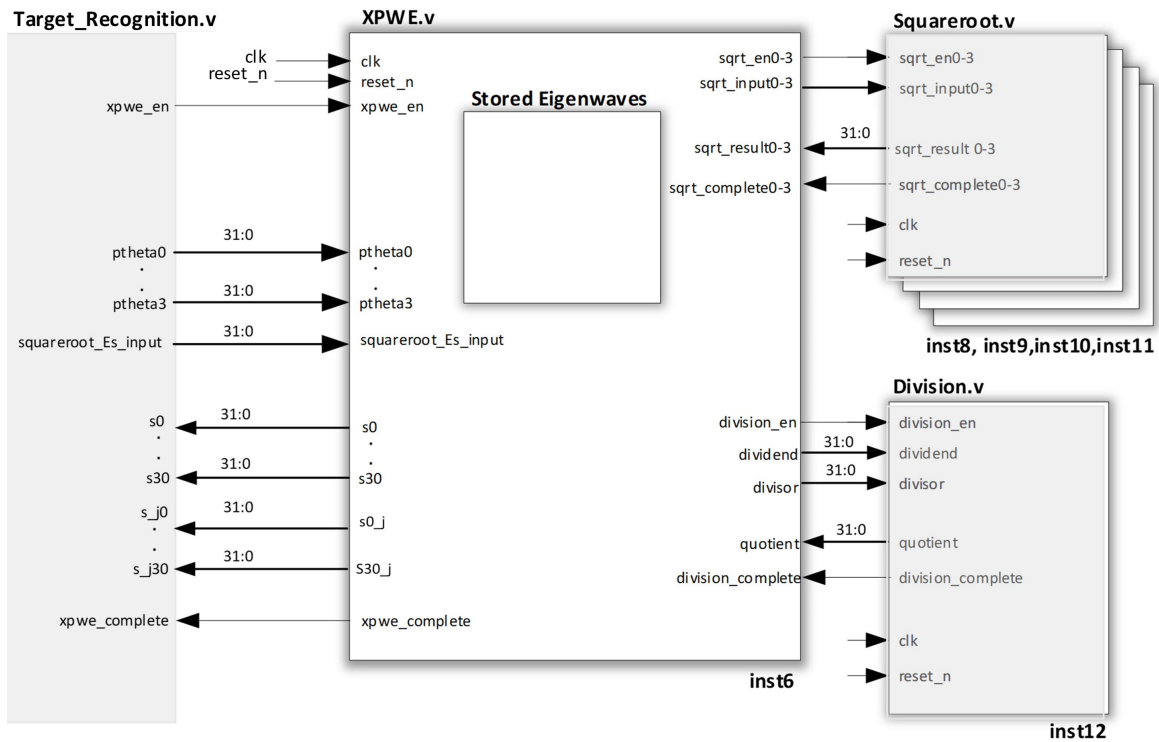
Target_Recognition.v

XPWE.v

Squareroot.v

clk
reset_n
xpwe_en

clk
reset_n
xpwe_en

Stored Eigenwaves

sqrt_en0-3
sqrt_input0-3

sqrt_en0-3
sqrt_input0-3

31:0
sqrt_result0-3
sqrt_result 0-3

sqrt_complete0-3
sqrt_complete0-3

clk
reset_n

31:0
ptheta0
.
.
ptheta3
31:0

ptheta0
.
.
ptheta3

31:0
squareroot_Es_input
squareroot_Es_input

inst8, inst9,inst10,inst11

Division.v

31:0
s0
.
.
s30
31:0

s0
.
.
s30

division_en
division_en
31:0
dividend
dividend
31:0
divisor
divisor

31:0
s_j0
.
.
s_j30
31:0

s0_j
S30_j

31:0
quotient
quotient
division_complete
division_complete

xpwe_complete
xpwe_complete

clk
reset_n

inst6

inst12